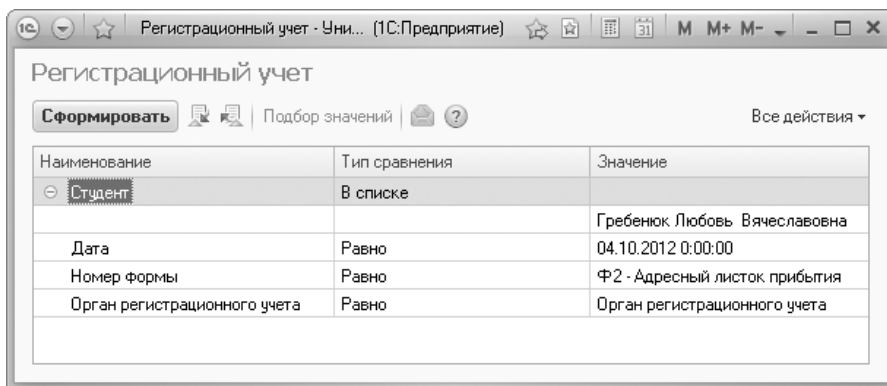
1С Регистрационный учет - Уни... (1С:Предприятие) M M+ M-

Регистрационный учет

Сформировать | Подбор значений | ? | Все действия ▾

| Наименование | Тип сравнения | Значение |
|---|---|---|
| ⊖ Студент | В списке | |
| | | Гребенюк Любовь Вячеславовна |
| Дата | Равно | 04.10.2012 0:00:00 |
| Номер формы | Равно | Ф2 - Адресный листок прибытия |
| Орган регистрационного учета | Равно | Орган регистрационного учета |